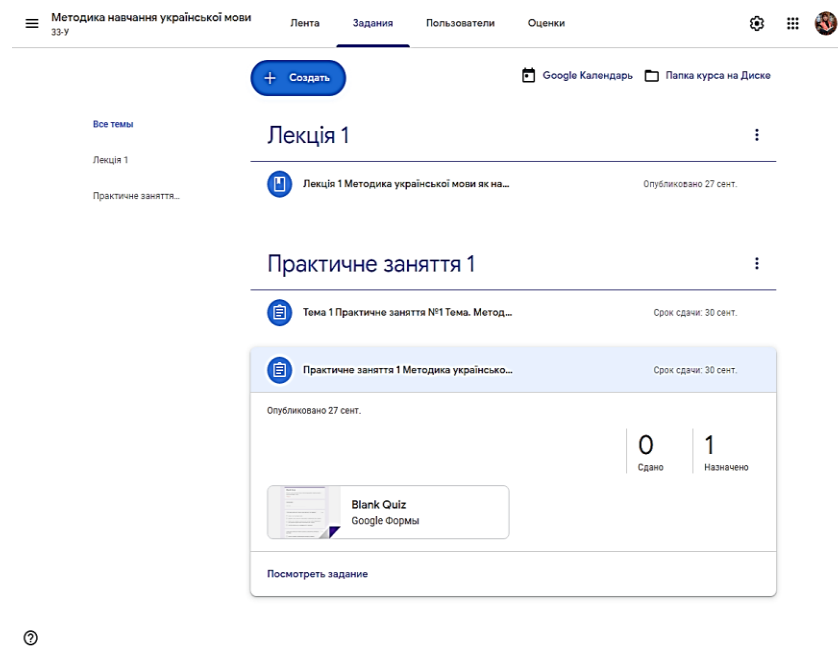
Методика навчання української мови
33-У

Лента Задания Пользователи Оценки

Создать

Google Календарь Папка курса на Диске

Все темы

Лекція 1

Практичне заняття...

Лекція 1

Лекція 1 Методика української мови як на... Опубликовано 27 сент.

Практичне заняття 1

Тема 1 Практичне заняття №1 Тема. Метод... Срок сдачи: 30 сент.

Практичне заняття 1 Методика українсько... Срок сдачи: 30 сент.

Опубликовано 27 сент.

| 0 | 1 |
|---|---|
| Сдано | Назначено |

Blank Quiz
Google Формы

Посмотреть задание

?